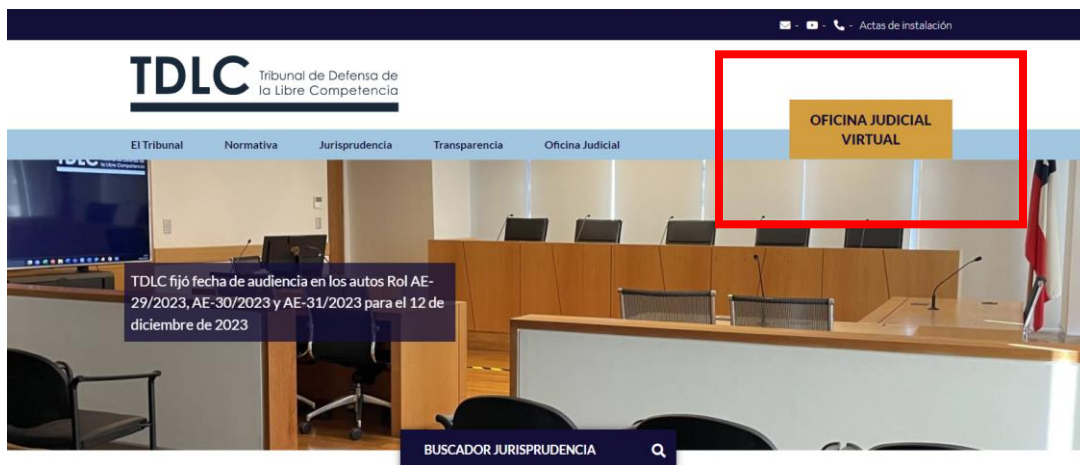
Actas de instalación

TDLC Tribunal de Defensa de la Libre Competencia

OFICINA JUDICIAL VIRTUAL

El Tribunal Normativa Jurisprudencia Transparencia Oficina Judicial

TDLC fijó fecha de audiencia en los autos Rol AE-29/2023, AE-30/2023 y AE-31/2023 para el 12 de diciembre de 2023

BUSCADOR JURISPRUDENCIA